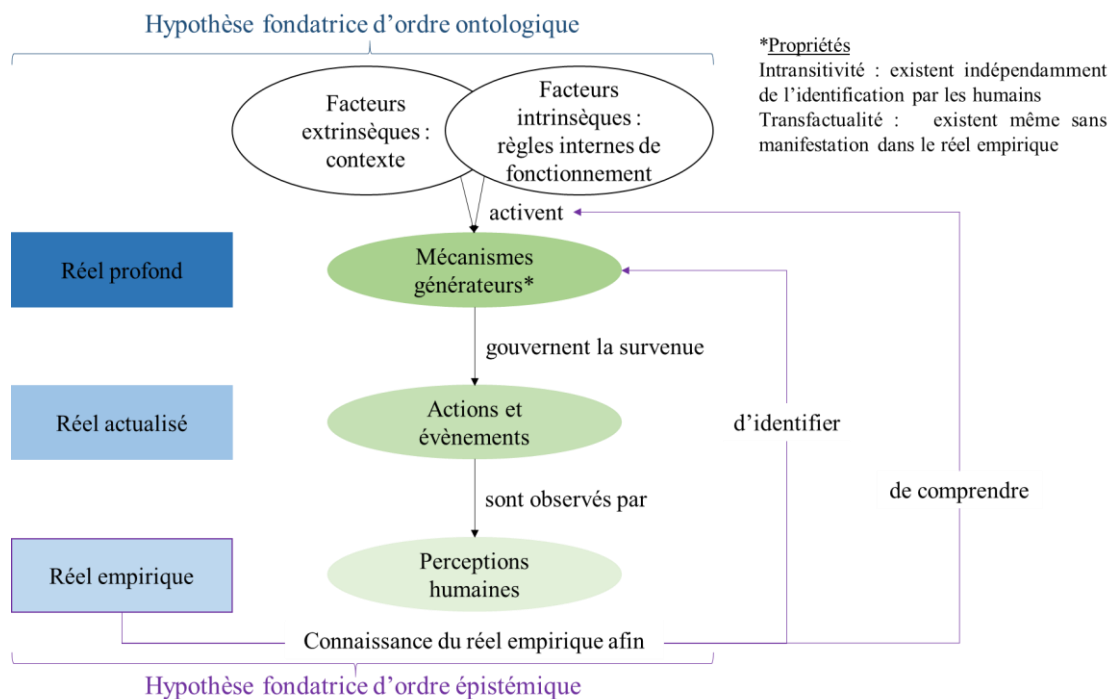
Hypothèse fondatrice d'ordre ontologique

*Propriétés
Intransitivité : existent indépendamment de l'identification par les humains
Transfactualité : existent même sans manifestation dans le réel empirique

Facteurs extrinsèques : contexte

Facteurs intrinsèques : règles internes de fonctionnement

activent

Réel profond

Mécanismes générateurs*

gouvernent la survenue

Réel actualisé

Actions et évènements

d'identifier

sont observés par

de comprendre

Réel empirique

Perceptions humaines

Connaissance du réel empirique afin

Hypothèse fondatrice d'ordre épistémique